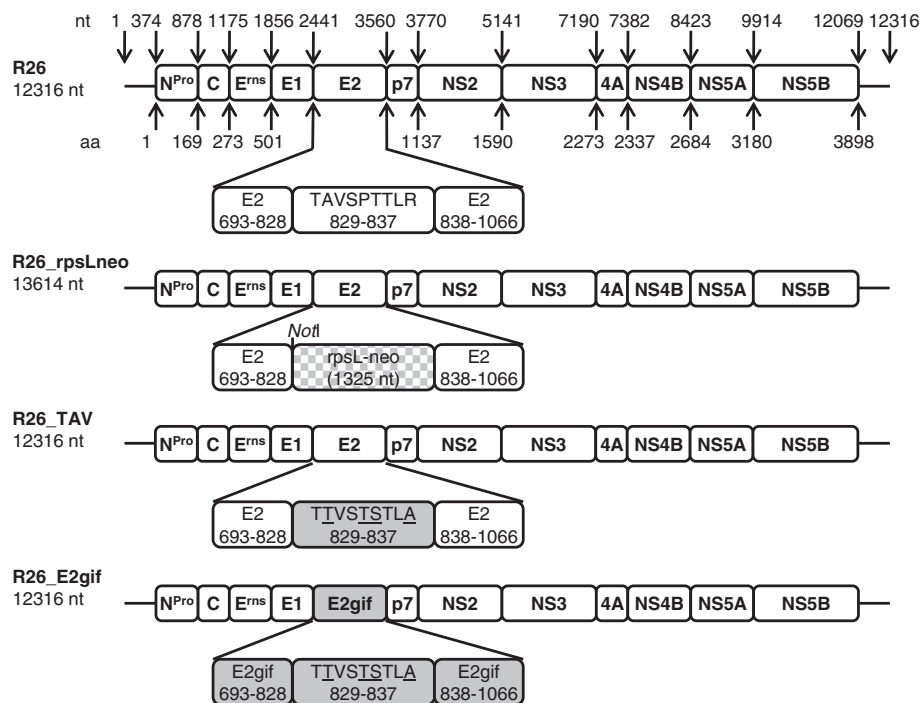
nt 1 374 878 1175 1856 2441 3560 3770 5141 7190 7382 8423 9914 12069 12316

R26
12316 nt

$N^{Pro}$ C $E^{rns}$ E1 E2 p7 NS2 NS3 4A NS4B NS5A NS5B

aa 1 169 273 501 1137 1590 2273 2337 2684 3180 3898

E2 693-828 TAVSPTTLR 829-837 E2 838-1066

R26_rpsLneo
13614 nt

$N^{Pro}$ C $E^{rns}$ E1 E2 p7 NS2 NS3 4A NS4B NS5A NS5B

NotI

E2 693-828 rpsL-neo (1325 nt) E2 838-1066

R26_TAV
12316 nt

$N^{Pro}$ C $E^{rns}$ E1 E2 p7 NS2 NS3 4A NS4B NS5A NS5B

E2 693-828 TTVSTSTLA 829-837 E2 838-1066

R26_E2gif
12316 nt

$N^{Pro}$ C $E^{rns}$ E1 E2gif p7 NS2 NS3 4A NS4B NS5A NS5B

E2gif 693-828 TTVSTSTLA 829-837 E2gif 838-1066